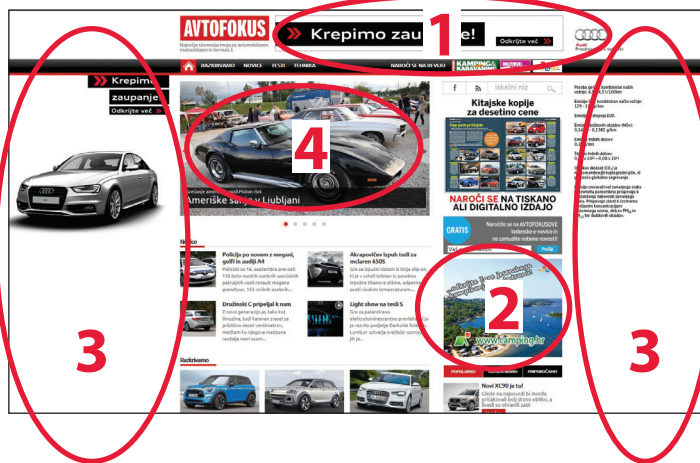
AVTOFOKUS
Največja slovenska revija za avtomobilizem, motociklizem in formulo 1

Krepimo zau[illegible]e!
Odkrijte več
Audi

1

RAZISKUJEMO NOVICE TESTI TEHNIKA NAROČI SE NA REVIJO KAMPING & KARAVANING

Krepimo zaupanje
Odkrijte več

4

Ameriške sanje v Ljubljani

iskalni niz

Kitajske kopije za desetino cene

NAROČI SE NA TISKANO ALI DIGITALNO IZDAJO

GRATIS

Naročite se na AVTOFOKUSOVE tedenske e-novice in ne zamudite nobene novice!

Novice

Policija po novem z megani, golfi in audiji A4

Akrapovičev izpuh tudi za mclaren 650S

Družinski C pripeljal k nam

Light show na tesli S

2

www.camping.hr

3

3

Raziskujemo

Novi XC90 je tu!